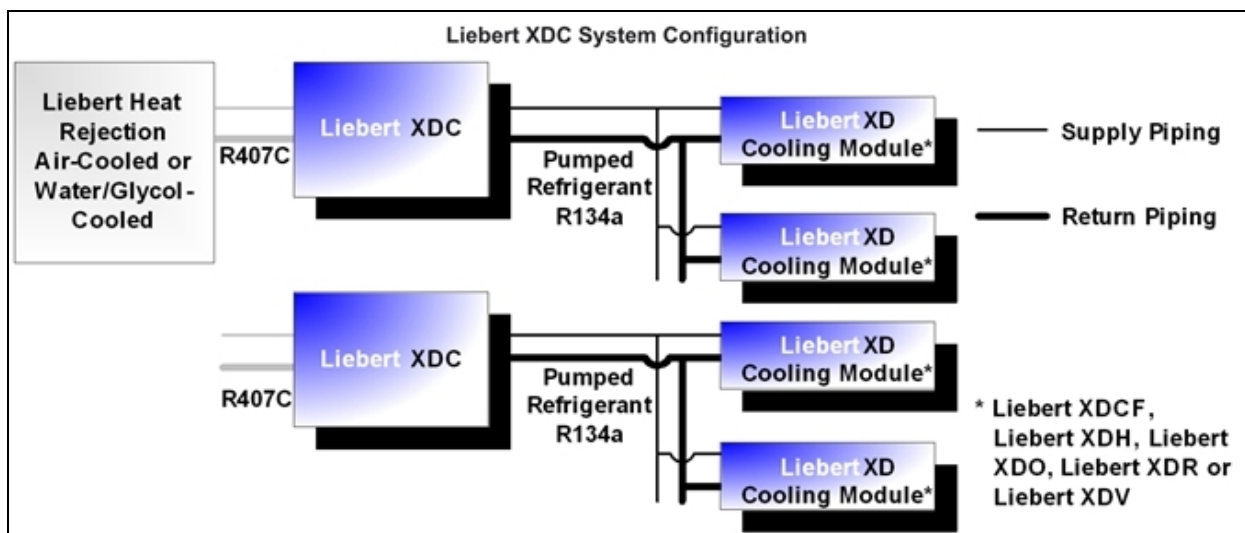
Liebert XDC System Configuration

Liebert Heat Rejection Air-Cooled or Water/Glycol-Cooled

R407C

Liebert XDC

Pumped Refrigerant R134a

Liebert XD Cooling Module*

Supply Piping

Return Piping

Liebert XD Cooling Module*

Liebert XDC

R407C

Pumped Refrigerant R134a

Liebert XD Cooling Module*

Liebert XD Cooling Module*

* Liebert XDCF, Liebert XDH, Liebert XDO, Liebert XDR or Liebert XDV